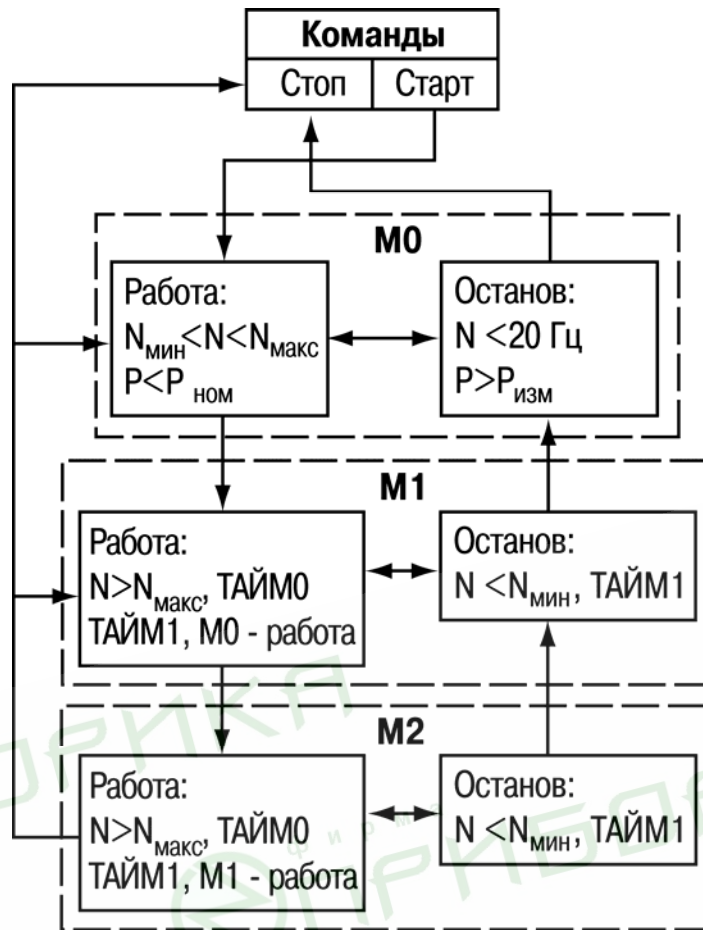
Команды

Стоп | Старт

M0

Работа:
$N_{мин}$<N<$N_{макс}$
P<$P_{ном}$

Останов:
N <20 Гц
P>$P_{изм}$

M1

Работа:
N>$N_{макс}$, ТАЙМ0
ТАЙМ1, M0 - работа

Останов:
N <$N_{мин}$, ТАЙМ1

M2

Работа:
N>$N_{макс}$, ТАЙМ0
ТАЙМ1, M1 - работа

Останов:
N <$N_{мин}$, ТАЙМ1